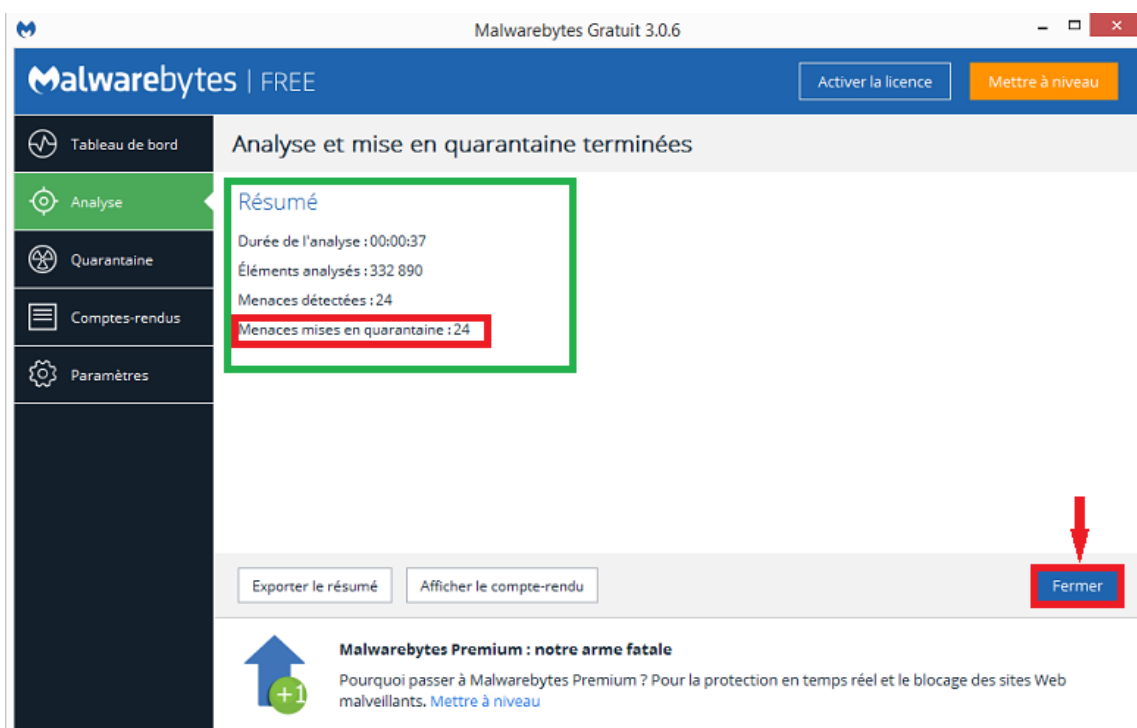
Malwarebytes Gratuit 3.0.6

Malwarebytes | FREE

Activer la licence

Mettre à niveau

Tableau de bord

Analyse

Quarantaine

Comptes-rendus

Paramètres

Analyse et mise en quarantaine terminées

Résumé

Durée de l'analyse : 00:00:37

Éléments analysés : 332 890

Menaces détectées : 24

Menaces mises en quarantaine : 24

Exporter le résumé

Afficher le compte-rendu

Fermer

+1

Malwarebytes Premium : notre arme fatale

Pourquoi passer à Malwarebytes Premium ? Pour la protection en temps réel et le blocage des sites Web malveillants. Mettre à niveau